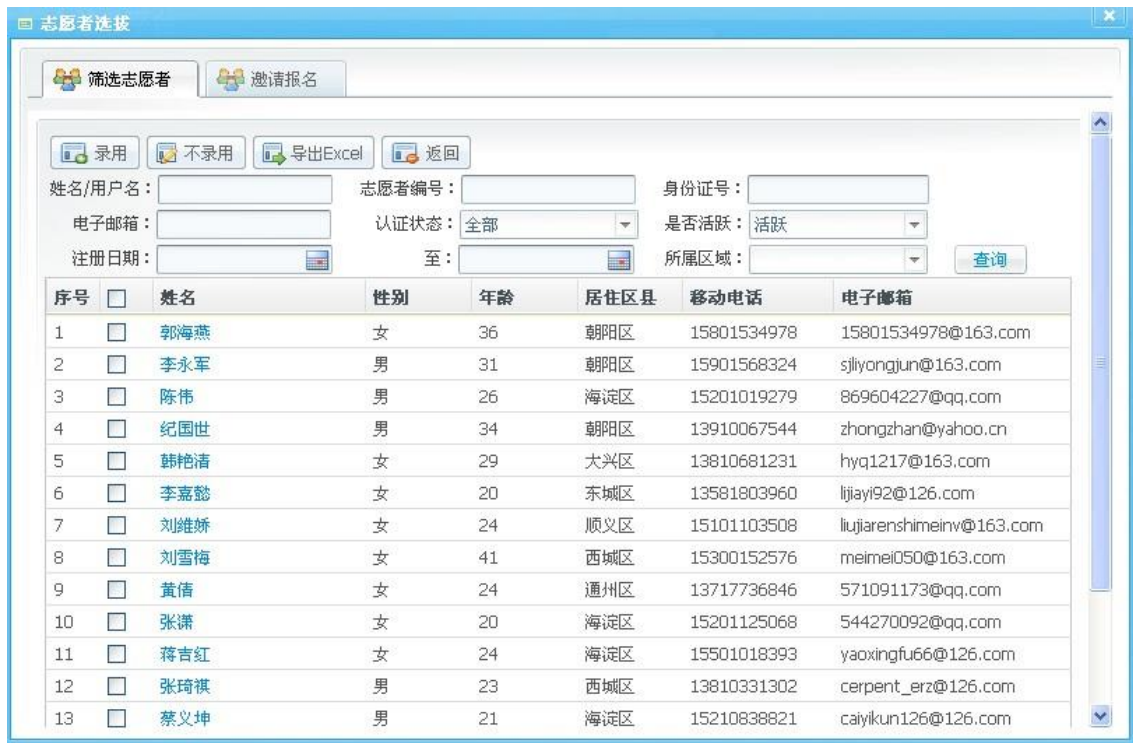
志愿者选拔

筛选志愿者 邀请报名

录用 不录用 导出Excel 返回

姓名/用户名： 志愿者编号： 身份证号：
电子邮箱： 认证状态：全部 是否活跃：活跃
注册日期： 至： 所属区域： 查询

| 序号 | | 姓名 | 性别 | 年龄 | 居住区县 | 移动电话 | 电子邮箱 |
|---|---|---|---|---|---|---|---|
| 1 | | 郭海燕 | 女 | 36 | 朝阳区 | 15801534978 | 15801534978@163.com |
| 2 | | 李永军 | 男 | 31 | 朝阳区 | 15901568324 | sjliyongjun@163.com |
| 3 | | 陈伟 | 男 | 26 | 海淀区 | 15201019279 | 869604227@qq.com |
| 4 | | 纪国世 | 男 | 34 | 朝阳区 | 13910067544 | zhongzhan@yahoo.cn |
| 5 | | 韩艳清 | 女 | 29 | 大兴区 | 13810681231 | hyq1217@163.com |
| 6 | | 李嘉懿 | 女 | 20 | 东城区 | 13581803960 | lijiayi92@126.com |
| 7 | | 刘維娇 | 女 | 24 | 顺义区 | 15101103508 | liujiarenshimeinv@163.com |
| 8 | | 刘雪梅 | 女 | 41 | 西城区 | 15300152576 | meimei050@163.com |
| 9 | | 黄倩 | 女 | 24 | 通州区 | 13717736846 | 571091173@qq.com |
| 10 | | 张谍 | 女 | 20 | 海淀区 | 15201125068 | 544270092@qq.com |
| 11 | | 蒋吉红 | 女 | 24 | 海淀区 | 15501018393 | yaoxingfu66@126.com |
| 12 | | 张琦祺 | 男 | 23 | 西城区 | 13810331302 | cerpent_erz@126.com |
| 13 | | 蔡义坤 | 男 | 21 | 海淀区 | 15210838821 | caiyikun126@126.com |